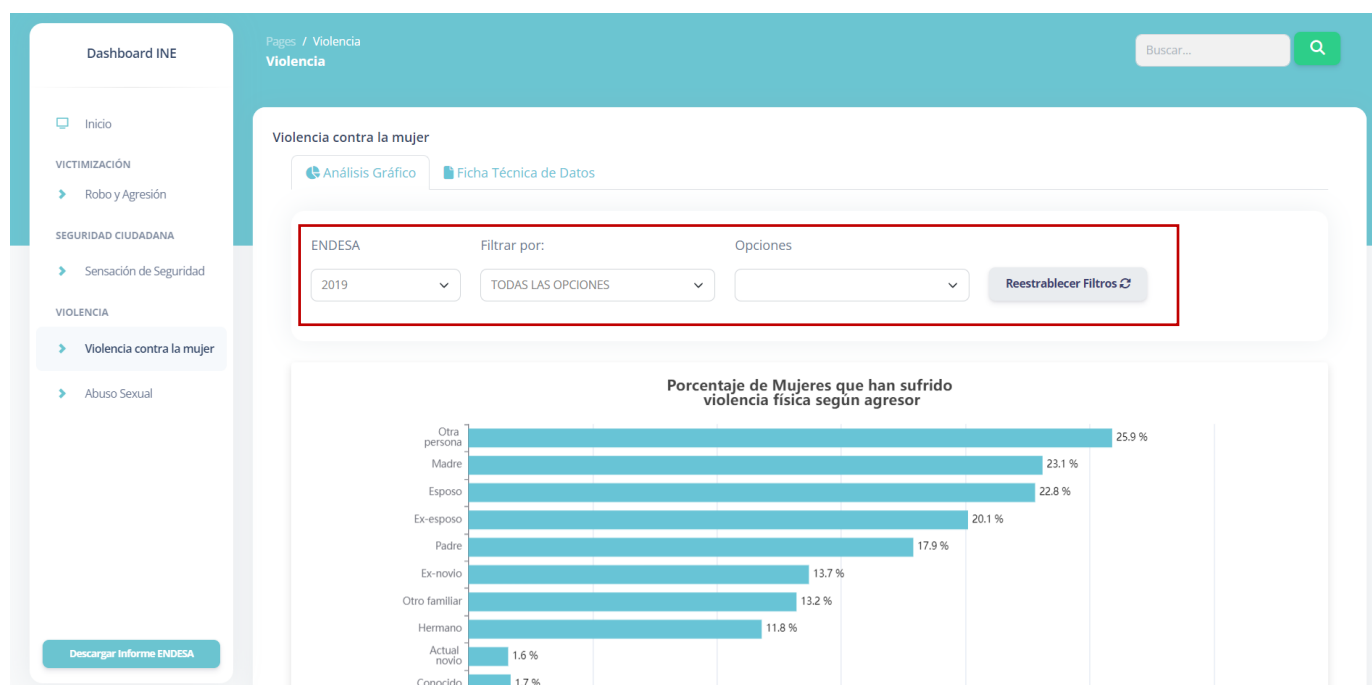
Dashboard INE

Inicio

VICTIMIZACIÓN

Robo y Agresión

SEGURIDAD CIUDADANA

Sensación de Seguridad

VIOLENCIA

Violencia contra la mujer

Abuso Sexual

Descargar Informe ENDESA

Pages / Violencia

Violencia

Buscar...

Violencia contra la mujer

Análisis Gráfico

Ficha Técnica de Datos

ENDESA

2019

Filtrar por:

TODAS LAS OPCIONES

Opciones

Reestablecer Filtros

Porcentaje de Mujeres que han sufrido violencia física según agresor

| Agresor | Porcentaje |
|---|---|
| Otra persona | 25.9 % |
| Madre | 23.1 % |
| Esposo | 22.8 % |
| Ex-esposo | 20.1 % |
| Padre | 17.9 % |
| Ex-novio | 13.7 % |
| Otro familiar | 13.2 % |
| Hermano | 11.8 % |
| Actual novio | 1.6 % |
| Conocido | 1.7 % |